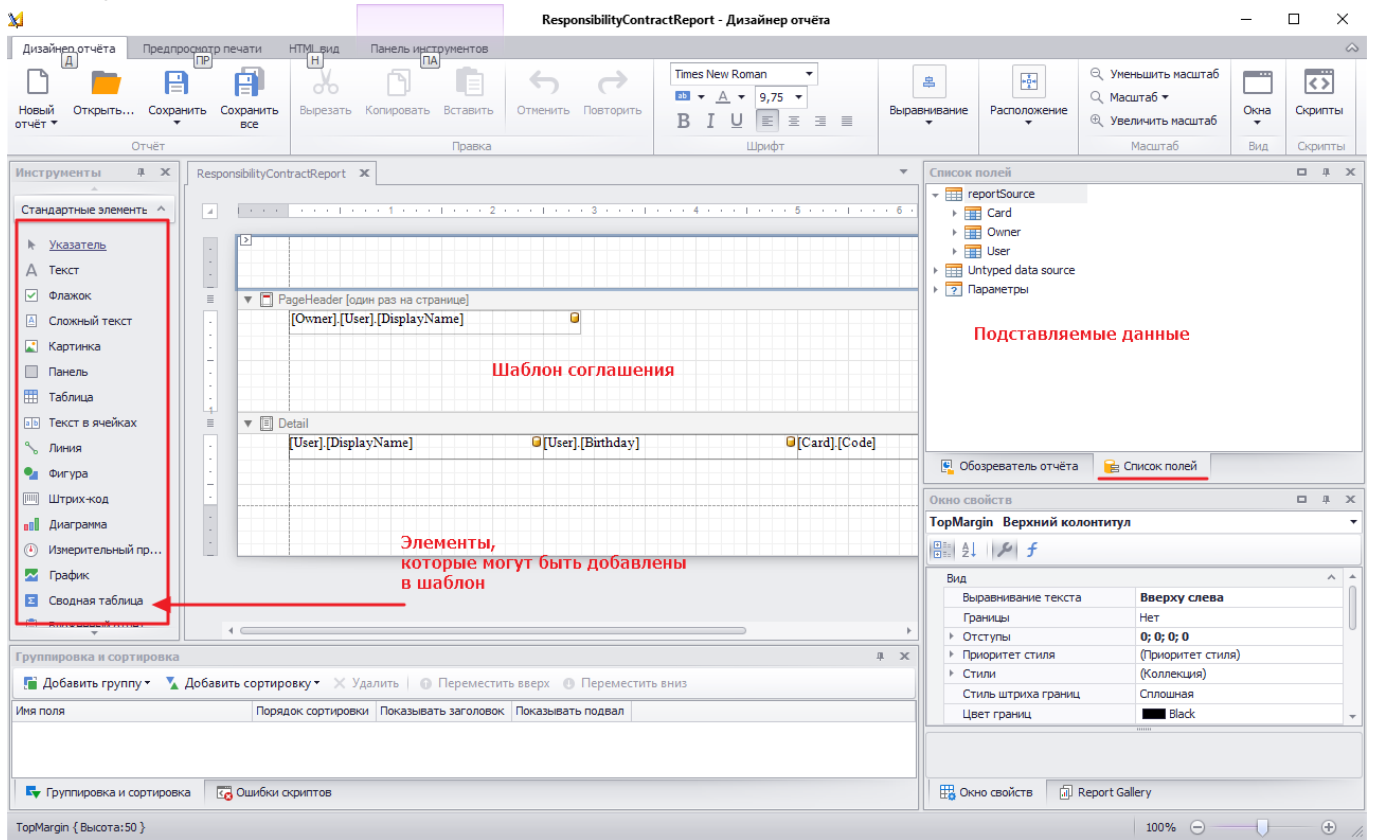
ResponsibilityContractReport - Дизайнер отчёта

Дизайнер отчёта | Предпросмотр печати | HTML вид | Панель инструментов

Д | ПР | Н | ПА

Новый отчёт | Открыть... | Сохранить | Сохранить все | Отчёт

Вырезать | Копировать | Вставить | Отменить | Повторить | Правка

Times New Roman | 9,75 | Шрифт

Выравнивание | Расположение

Уменьшить масштаб | Масштаб | Увеличить масштаб | Масштаб

Окна | Вид | Скрипты | Скрипты

Инструменты

Стандартные элемент

Указатель
Текст
Флажок
Сложный текст
Картинка
Панель
Таблица
Текст в ячейках
Линия
Фигура
Штрих-код
Диаграмма
Измерительный пр...
График
Сводная таблица

ResponsibilityContractReport

PageHeader [один раз на странице]

[Owner].[User].[DisplayName]

Шаблон соглашения

Detail

[User].[DisplayName] | [User].[Birthday] | [Card].[Code]

Элементы, которые могут быть добавлены в шаблон

Список полей

reportSource
Card
Owner
User
Untyped data source
Параметры

Подставляемые данные

Обозреватель отчёта | Список полей

Окно свойств

TopMargin Верхний колонтитул

Вид

| | |
|---|---|
| Выравнивание текста | Вверху слева |
| Границы | Нет |
| Отступы | 0; 0; 0; 0 |
| Приоритет стиля | (Приоритет стиля) |
| Стили | (Коллекция) |
| Стиль штриха границ | Сплошная |
| Цвет границ | Black |

Окно свойств | Report Gallery

Группировка и сортировка

Добавить группу | Добавить сортировку | Удалить | Переместить вверх | Переместить вниз

| Имя поля | Порядок сортировки | Показывать заголовок | Показывать подвал |
|---|---|---|---|

Группировка и сортировка | Ошибки скриптов

TopMargin { Высота:50 }

100%